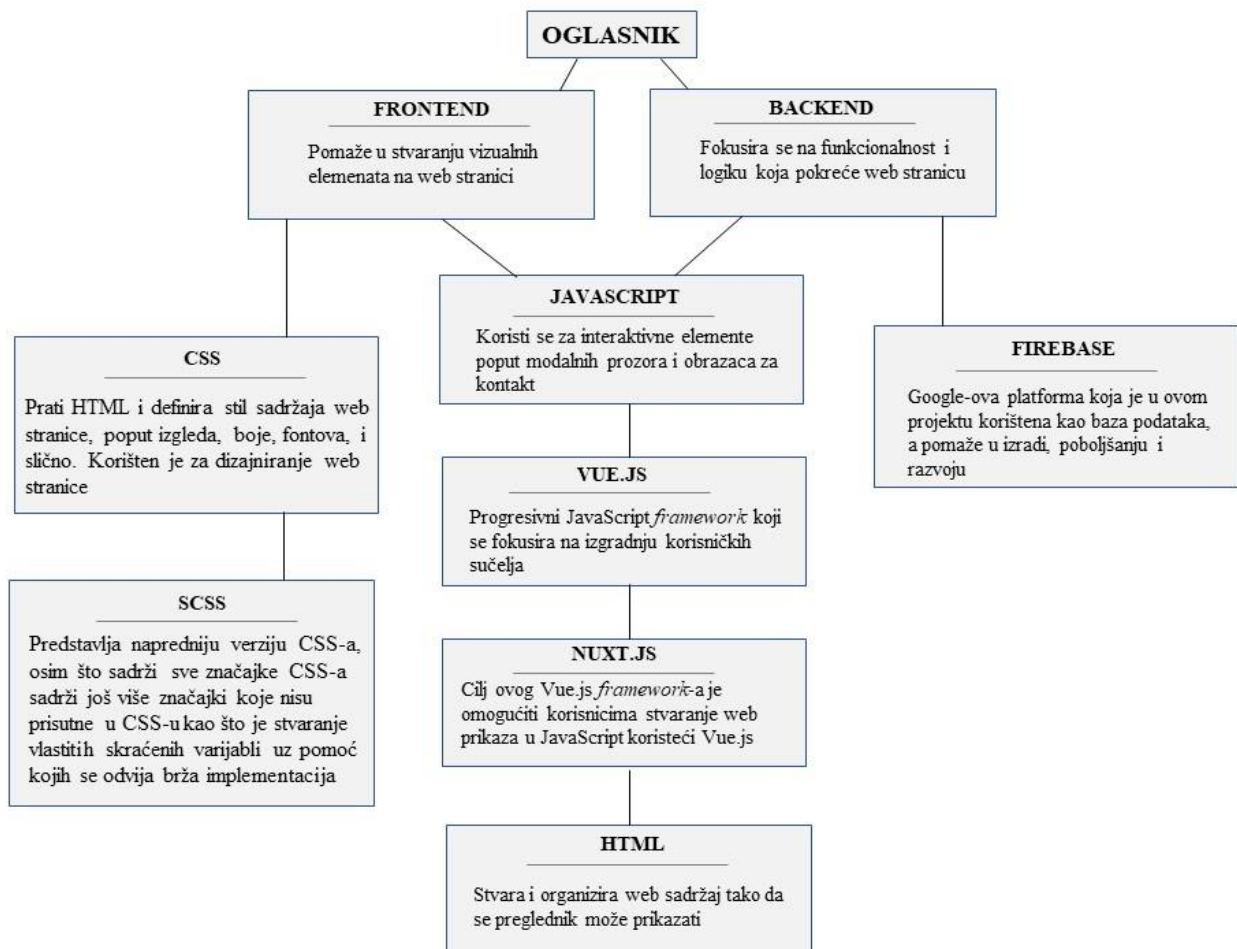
OGLASNIK

FRONTEND

Pomaže u stvaranju vizualnih elemenata na web stranici

BACKEND

Fokusira se na funkcionalnost i logiku koja pokreće web stranicu

JAVASCRIPT

Koristi se za interaktivne elemente poput modalnih prozora i obrazaca za kontakt

CSS

Prati HTML i definira stil sadržaja web stranice, poput izgleda, boje, fontova, i slično. Korišten je za dizajniranje web stranice

FIREBASE

Google-ova platforma koja je u ovom projektu korištena kao baza podataka, a pomaže u izradi, poboljšanju i razvoju

VUE.JS

Progresivni JavaScript *framework* koji se fokusira na izgradnju korisničkih sučelja

SCSS

Predstavlja napredniju verziju CSS-a, osim što sadrži sve značajke CSS-a sadrži još više značajki koje nisu prisutne u CSS-u kao što je stvaranje vlastitih skraćenih varijabli uz pomoć kojih se odvija brža implementacija

NUXT.JS

Cilj ovog Vue.js *framework*-a je omogućiti korisnicima stvaranje web prikaza u JavaScript koristeći Vue.js

HTML

Stvara i organizira web sadržaj tako da se preglednik može prikazati